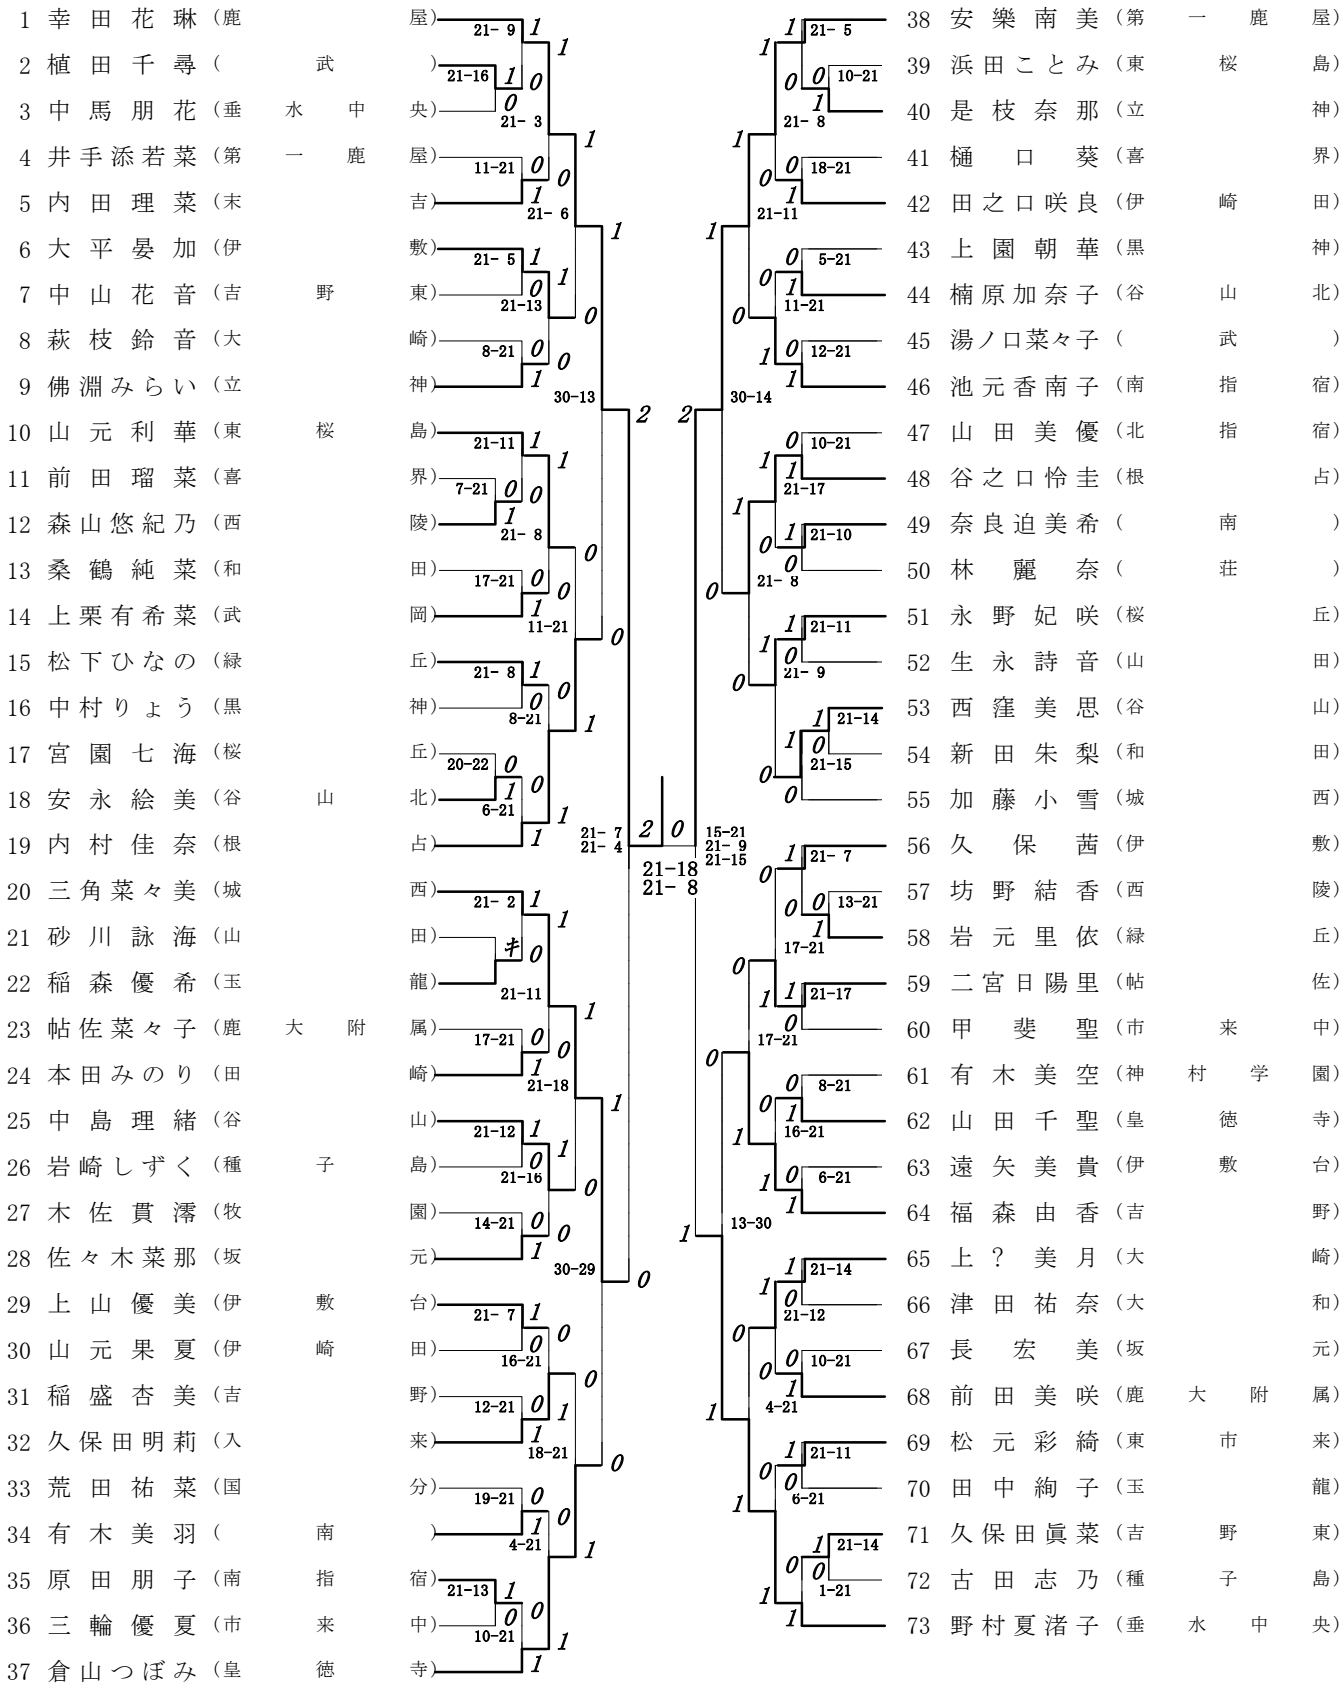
1 幸田花琳（鹿屋）
2 植田千尋（武）
3 中馬朋花（垂水中央）
4 井手添若菜（第一鹿屋）
5 内田理菜（末吉）
6 大平晏加（伊敷）
7 中山花音（吉野東）
8 萩枝鈴音（大崎）
9 佛淵みらい（立神）
10 山元利華（東桜島）
11 前田瑠菜（喜界）
12 森山悠紀乃（西陵）
13 桑鶴純菜（和田）
14 上栗有希菜（武岡）
15 松下ひなの（緑丘）
16 中村りょう（黒神）
17 宮園七海（桜丘）
18 安永絵美（谷山北）
19 内村佳奈（根占）
20 三角菜々美（城西）
21 砂川詠海（山田）
22 稲森優希（玉龍）
23 帖佐菜々子（鹿大附属）
24 本田みのり（田崎）
25 中島理緒（谷山）
26 岩崎しずく（種子島）
27 木佐貫澪（牧園）
28 佐々木菜那（坂元）
29 上山優美（伊敷台）
30 山元果夏（伊崎田）
31 稲盛杏美（吉野）
32 久保田明莉（入来）
33 荒田祐菜（国分）
34 有木美羽（南）
35 原田朋子（南指宿）
36 三輪優夏（市来中）
37 倉山つぼみ（皇徳寺）

21- 9 1 1
21-16 1 0
0 21- 3
1
11-21 0 0
1 21- 6
1
21- 5 1
0 1 21-13
0
8-21 0 0
1 30-13
2
21-11 1 1
7-21 0 0
1 21- 8
0
17-21 0 0
1 11-21
0
21- 8 1
0 0 8-21
1
20-22 0
1 0 6-21
1
1
21- 7 21- 4
2 0
21-18 21- 8
21- 2 1 1
キ 0
21-11
1
17-21 0 0
1 21-18
1
21-12 1 1
0 21-16
0
14-21 0 0
1 30-29
0
21- 7 1 0
0 16-21
0
12-21 0 1
1 18-21
0
19-21 0 0
1 4-21
1
21-13 1 0
0 10-21
1
1

15-21 21- 9 21-15
2
1 1 21- 5
0 0 10-21
1 21- 8
1
0 18-21
0 1 21-11
1
0 5-21
0 1 11-21
0
1 0 12-21
1 30-14
1 0 10-21
1 21-17
1
0 1 21-10
0 21- 8
0
1 1 21-11
0 21- 9
0
1 21-14
1 0 21-15
0 0
1 21- 7
0
0 0 13-21
1 17-21
0
1 1 21-17
0 17-21
0
0 8-21
0 1 16-21
1
1 0 6-21
1 13-30
1
1 21-14
1 0 21-12
0
0 0 10-21
1 4-21
1
1 21-11
0 0 6-21
1
1 21-14
0 0 1-21
1 1

38 安樂南美（第一鹿屋）
39 浜田ことみ（東桜島）
40 是枝奈那（立神）
41 樋口葵（喜界）
42 田之口咲良（伊崎田）
43 上園朝華（黒神）
44 楠原加奈子（谷山北）
45 湯ノ口菜々子（武）
46 池元香南子（南指宿）
47 山田美優（北指宿）
48 谷之口怜圭（根占）
49 奈良迫美希（南）
50 林麗奈（荘）
51 永野妃咲（桜丘）
52 生永詩音（山田）
53 西窪美思（谷山）
54 新田朱梨（和田）
55 加藤小雪（城西）
56 久保茜（伊敷）
57 坊野結香（西陵）
58 岩元里依（緑丘）
59 二宮日陽里（帖佐）
60 甲斐聖（市来中）
61 有木美空（神村学園）
62 山田千聖（皇徳寺）
63 遠矢美貴（伊敷台）
64 福森由香（吉野）
65 上？美月（大崎）
66 津田祐奈（大和）
67 長宏美（坂元）
68 前田美咲（鹿大附属）
69 松元彩綺（東市来）
70 田中絢子（玉龍）
71 久保田眞菜（吉野東）
72 古田志乃（種子島）
73 野村夏渚子（垂水中央）